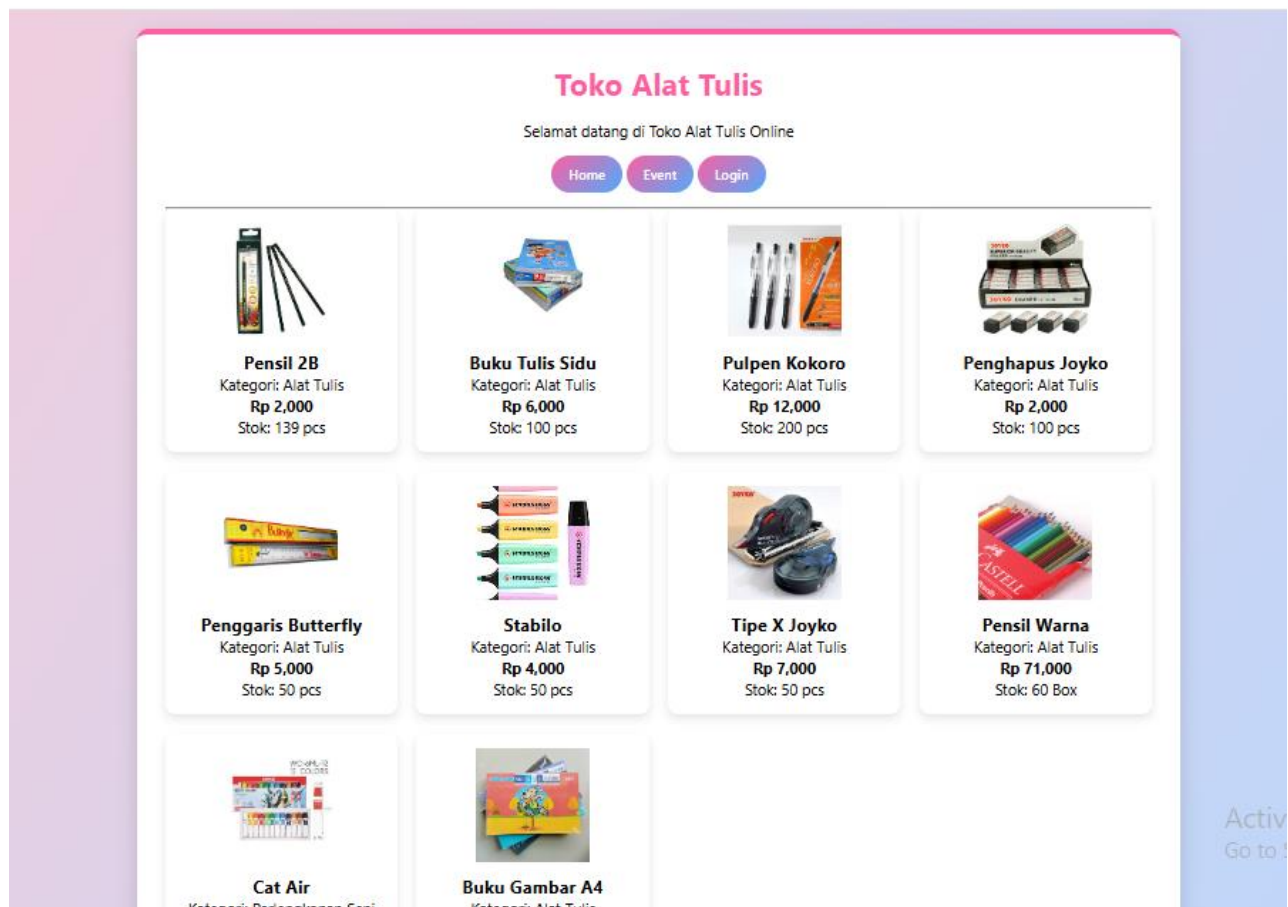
Toko Alat Tulis

Selamat datang di Toko Alat Tulis Online

Home Event Login

Pensil 2B
Kategori: Alat Tulis
Rp 2,000
Stok: 139 pcs

Buku Tulis Sidu
Kategori: Alat Tulis
Rp 6,000
Stok: 100 pcs

Pulpen Kokoro
Kategori: Alat Tulis
Rp 12,000
Stok: 200 pcs

Penghapus Joyko
Kategori: Alat Tulis
Rp 2,000
Stok: 100 pcs

Penggaris Butterfly
Kategori: Alat Tulis
Rp 5,000
Stok: 50 pcs

Stabilo
Kategori: Alat Tulis
Rp 4,000
Stok: 50 pcs

Tipe X Joyko
Kategori: Alat Tulis
Rp 7,000
Stok: 50 pcs

Pensil Warna
Kategori: Alat Tulis
Rp 71,000
Stok: 60 Box

Cat Air
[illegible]

Buku Gambar A4
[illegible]

Activ
Go to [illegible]